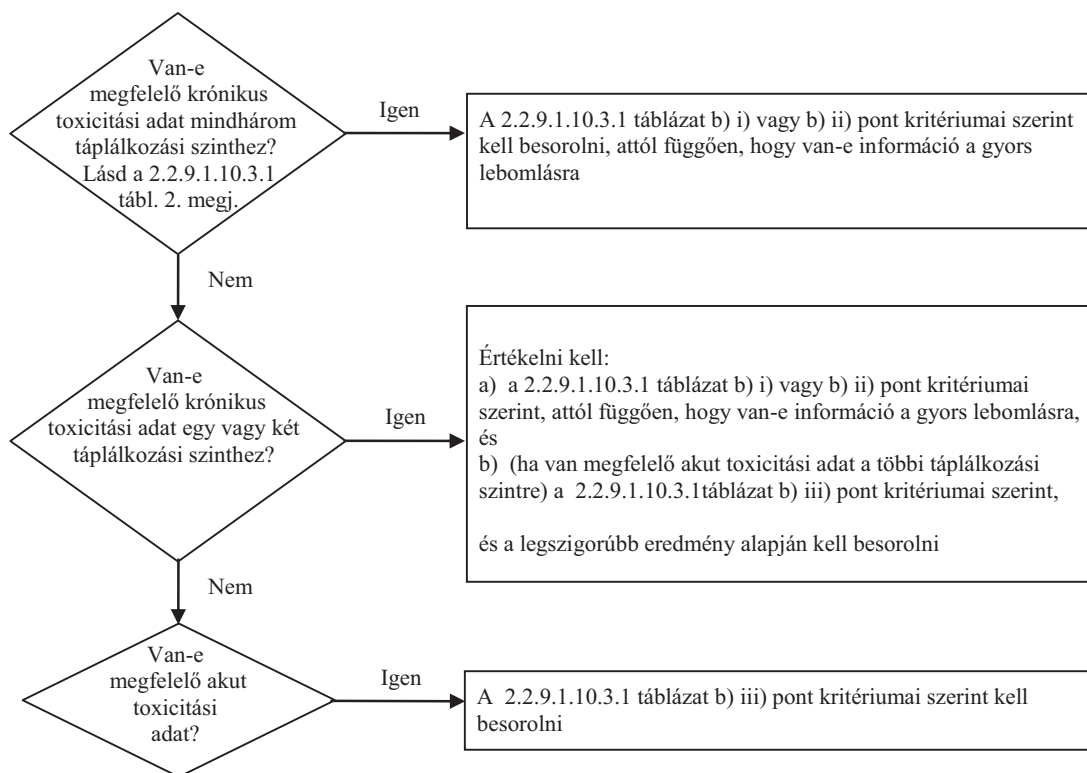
Van-e megfelelő krónikus toxicitási adat mindhárom táplálkozási szinthez? Lásd a 2.2.9.1.10.3.1 tábl. 2. megj.

Igen

A 2.2.9.1.10.3.1 táblázat b) i) vagy b) ii) pont kritériumai szerint kell besorolni, attól függően, hogy van-e információ a gyors lebomlásra

Nem

Van-e megfelelő krónikus toxicitási adat egy vagy két táplálkozási szinthez?

Igen

Értékelni kell:
a) a 2.2.9.1.10.3.1 táblázat b) i) vagy b) ii) pont kritériumai szerint, attól függően, hogy van-e információ a gyors lebomlásra, és
b) (ha van megfelelő akut toxicitási adat a többi táplálkozási szintre) a 2.2.9.1.10.3.1táblázat b) iii) pont kritériumai szerint,

és a legszigorúbb eredmény alapján kell besorolni

Nem

Van-e megfelelő akut toxicitási adat?

Igen

A 2.2.9.1.10.3.1 táblázat b) iii) pont kritériumai szerint kell besorolni